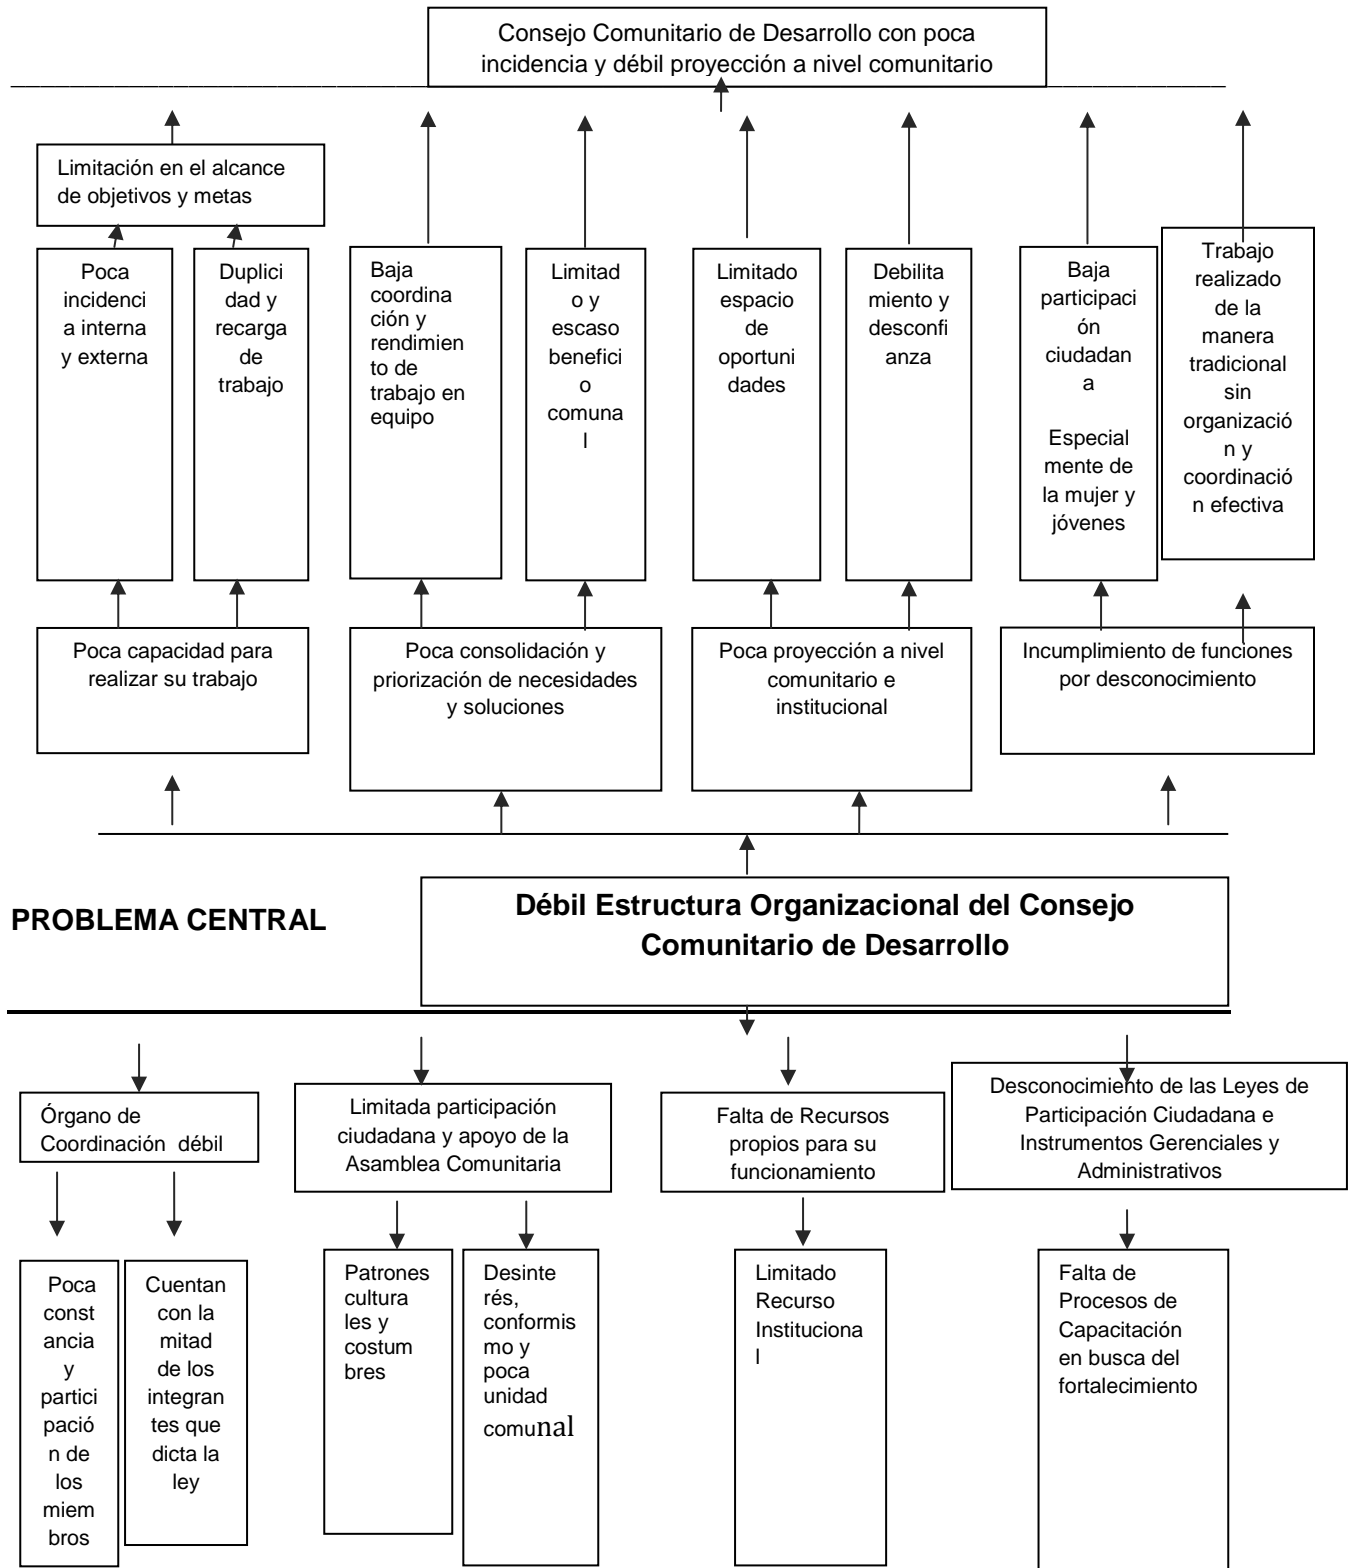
Consejo Comunitario de Desarrollo con poca incidencia y débil proyección a nivel comunitario

Limitación en el alcance de objetivos y metas

Poca incidencia interna y externa

Duplicidad y recarga de trabajo

Baja coordinación y rendimiento de trabajo en equipo

Limitado y escaso beneficio comunal

Limitado espacio de oportunidades

Debilitamiento y desconfianza

Baja participación ciudadana

Especialmente de la mujer y jóvenes

Trabajo realizado de la manera tradicional sin organización y coordinación efectiva

Poca capacidad para realizar su trabajo

Poca consolidación y priorización de necesidades y soluciones

Poca proyección a nivel comunitario e institucional

Incumplimiento de funciones por desconocimiento

PROBLEMA CENTRAL

Débil Estructura Organizacional del Consejo Comunitario de Desarrollo

Órgano de Coordinación débil

Limitada participación ciudadana y apoyo de la Asamblea Comunitaria

Falta de Recursos propios para su funcionamiento

Desconocimiento de las Leyes de Participación Ciudadana e Instrumentos Gerenciales y Administrativos

Poca constancia y participación de los miembros

Cuentan con la mitad de los integrantes que dicta la ley

Patrones culturales y costumbres

Desinterés, conformismo y poca unidad comunal

Limitado Recurso Institucional

Falta de Procesos de Capacitación en busca del fortalecimiento